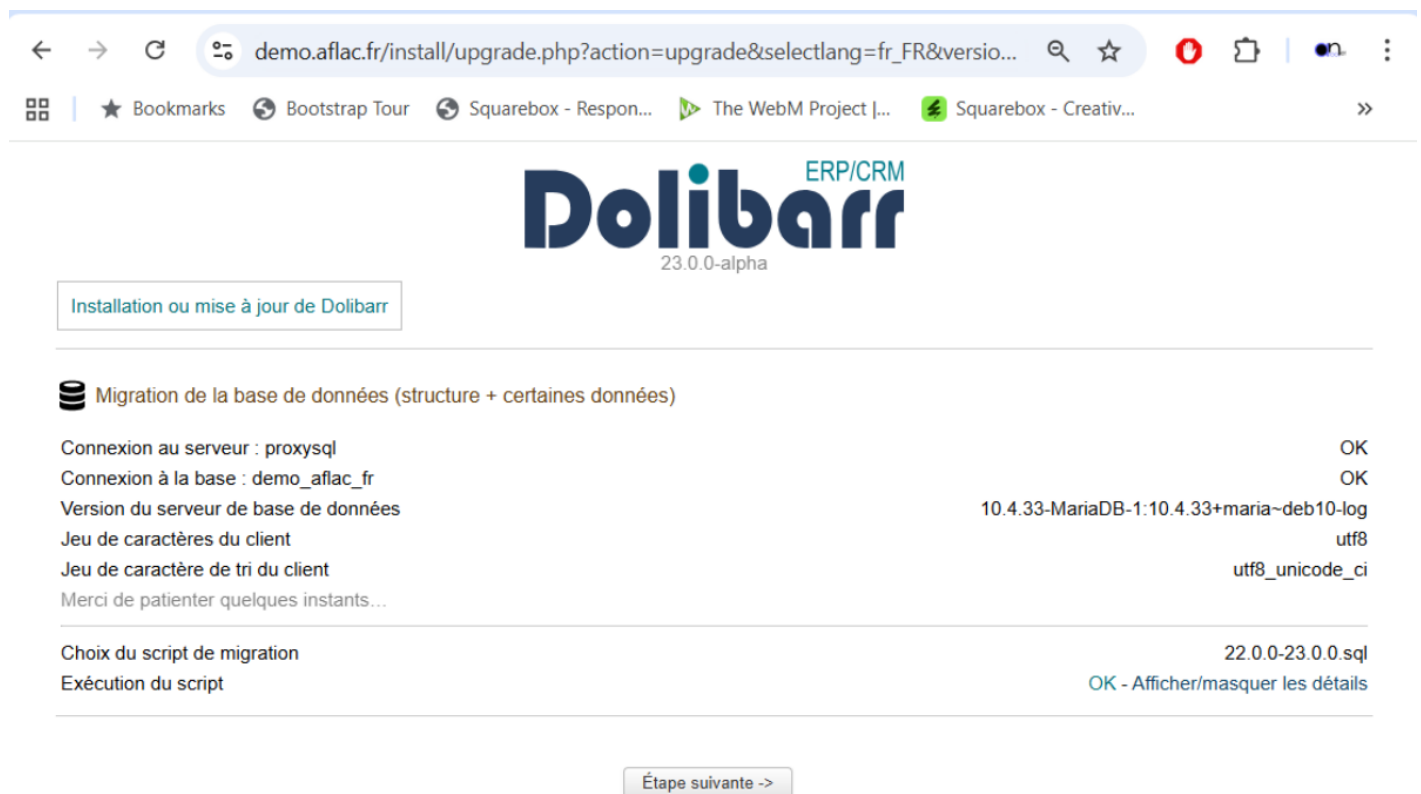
demo.aflac.fr/install/upgrade.php?action=upgrade&selectlang=fr_FR&versio...

Bookmarks Bootstrap Tour Squarebox - Respon... The WebM Project |... Squarebox - Creativ...

ERP/CRM
Dolibarr
23.0.0-alpha

Installation ou mise à jour de Dolibarr

Migration de la base de données (structure + certaines données)

| | |
|---|---|
| Connexion au serveur : proxysql | OK |
| Connexion à la base : demo_aflac_fr | OK |
| Version du serveur de base de données | 10.4.33-MariaDB-1:10.4.33+maria~deb10-log |
| Jeu de caractères du client | utf8 |
| Jeu de caractère de tri du client | utf8_unicode_ci |

Merci de patienter quelques instants...

| | |
|---|---|
| Choix du script de migration | 22.0.0-23.0.0.sql |
| Exécution du script | OK - Afficher/masquer les détails |

Étape suivante ->